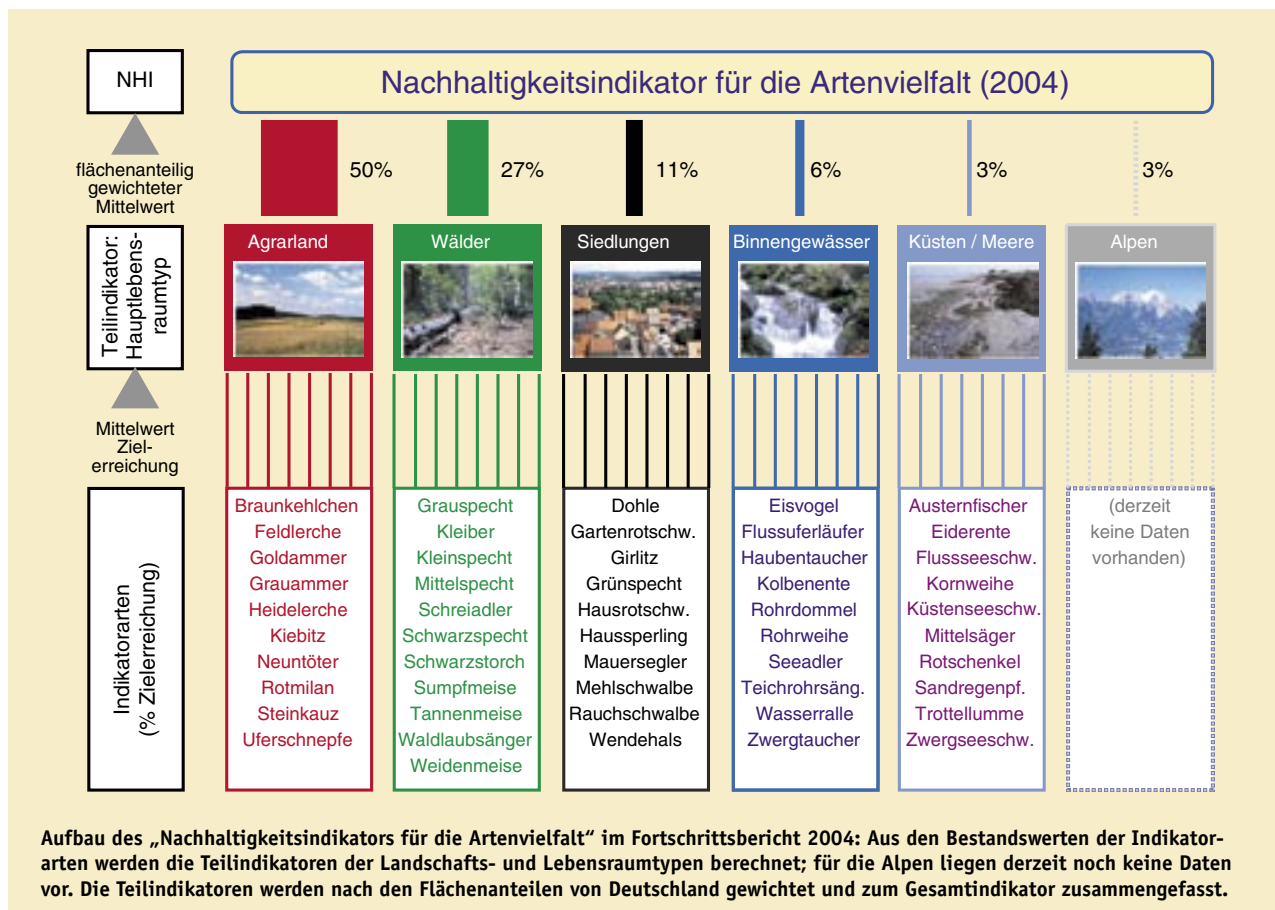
NHI

Nachhaltigkeitsindikator für die Artenvielfalt (2004)

flächenanteilig gewichteter Mittelwert

50%

27%

11%

6%

3%

3%

Teilindikator: Hauptlebensraumtyp

Agrarland

Wälder

Siedlungen

Binnengewässer

Küsten / Meere

Alpen

Mittelwert Zielerreichung

Indikatorarten (% Zielerreichung)

| Agrarland | Wälder | Siedlungen | Binnengewässer | Küsten / Meere | Alpen |
|---|---|---|---|---|---|
| Braunkehlchen | Grauspecht | Dohle | Eisvogel | Austernfischer | (derzeit keine Daten vorhanden) |
| Feldlerche | Kleiber | Gartenrotschw. | Flussuferläufer | Eiderente | |
| Goldammer | Kleinspecht | Girlitz | Haubentaucher | Flussseeschw. | |
| Grauammer | Mittelspecht | Grünspecht | Kolbenente | Kornweihe | |
| Heidelerche | Schreiadler | Hausrotschw. | Rohrdommel | Küstenseeschw. | |
| Kiebitz | Schwarzspecht | Haussperling | Rohrweihe | Mittelsäger | |
| Neuntöter | Schwarzstorch | Mauersegler | Seeadler | Rotschenkel | |
| Rotmilan | Sumpfmeise | Mehlschwalbe | Teichrohrsäng. | Sandregenpf. | |
| Steinkauz | Tannenmeise | Rauchschwalbe | Wasserralle | Trottellumme | |
| Uferschnepfe | Waldlaubsänger | Wendehals | Zwergtaucher | Zwergseeschw. | |
| | Weidenmeise | | | | |

Aufbau des „Nachhaltigkeitsindikators für die Artenvielfalt" im Fortschrittsbericht 2004: Aus den Bestandswerten der Indikatorarten werden die Teilindikatoren der Landschafts- und Lebensraumtypen berechnet; für die Alpen liegen derzeit noch keine Daten vor. Die Teilindikatoren werden nach den Flächenanteilen von Deutschland gewichtet und zum Gesamtindikator zusammengefasst.